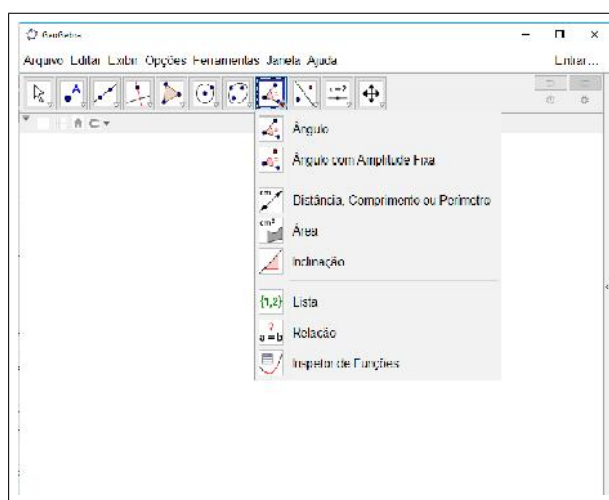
GeoGebra

Arquivo Editar Exibir Opções Ferramentas Janela Ajuda

Entrar...

Ângulo

Ângulo com Amplitude Fixa

Distância, Comprimento ou Perímetro

Área

Inclinação

{1,2} Lista

$a=b$ Relação

Inspetor de Funções